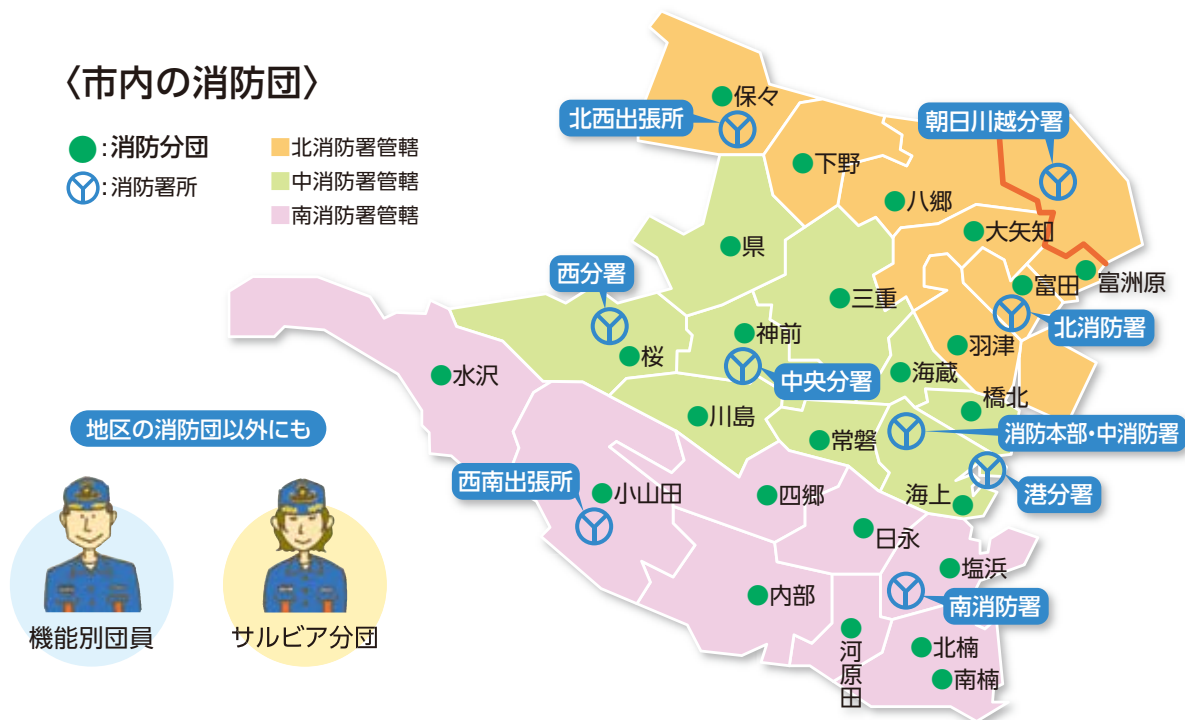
〈市内の消防団〉

:消防分団
:消防署所

北消防署管轄
中消防署管轄
南消防署管轄

保々
北西出張所
朝日川越分署
下野
八郷
大矢知
県
富田
富洲原
西分署
三重
北消防署
神前
羽津
桜
水沢
中央分署
海蔵
橋北
川島
地区の消防団以外にも
常磐
消防本部・中消防署
西南出張所
小山田
四郷
港分署
海上
日永
塩浜
南消防署
内部
河原田
北楠
南楠
機能別団員
サルビア分団